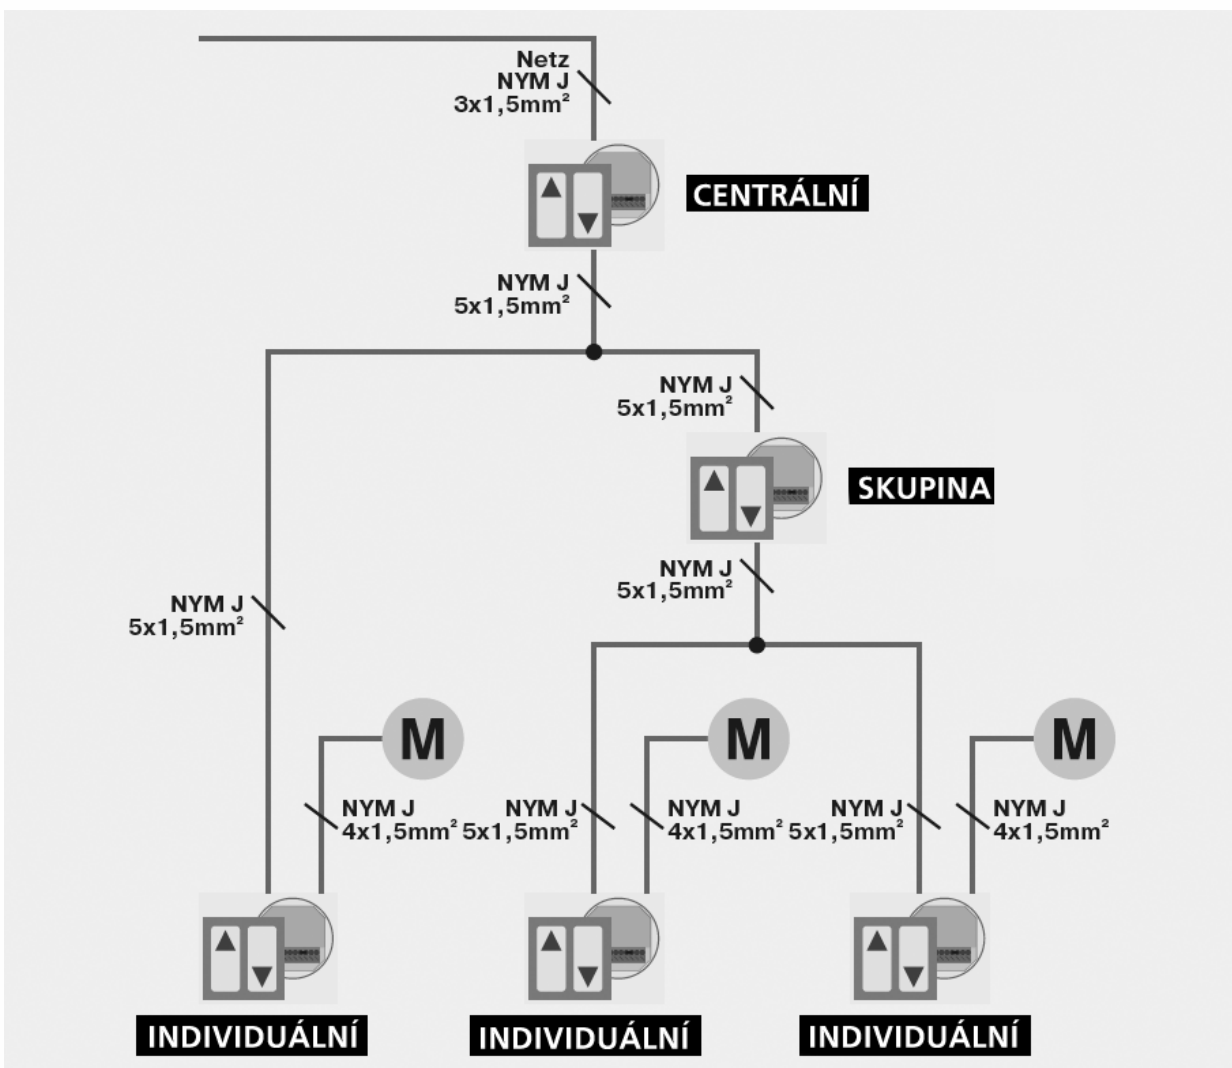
Netz
NYM J
3x1,5mm²

CENTRÁLNÍ

NYM J
5x1,5mm²

NYM J
5x1,5mm²

SKUPINA

NYM J
5x1,5mm²

NYM J
5x1,5mm²

M

M

M

NYM J
4x1,5mm²

NYM J
5x1,5mm²

NYM J
4x1,5mm²

NYM J
5x1,5mm²

NYM J
4x1,5mm²

INDIVIDUÁLNÍ

INDIVIDUÁLNÍ

INDIVIDUÁLNÍ